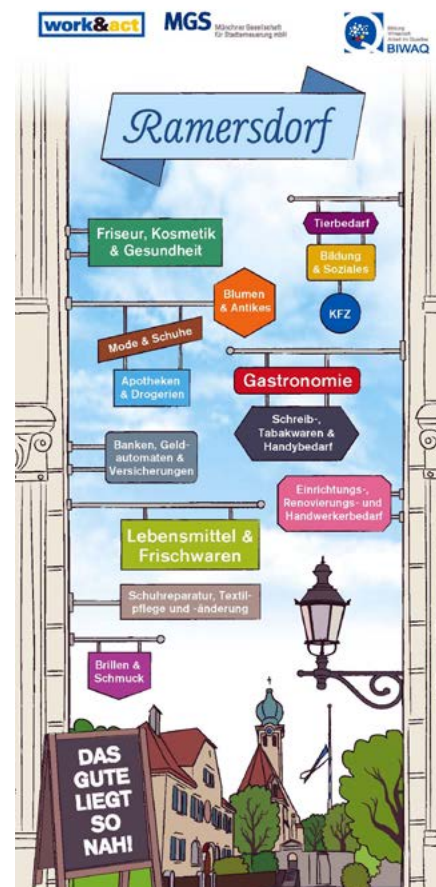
work&act

MGS Münchner Gesellschaft für Stadterneuerung mbH

Bildung Wirtschaft Arbeit im Quartier BIWAQ

Ramersdorf

Friseur, Kosmetik & Gesundheit

Tierbedarf

Bildung & Soziales

Blumen & Antikes

KFZ

Mode & Schuhe

Apotheken & Drogerien

Gastronomie

Schreib-, Tabakwaren & Handybedarf

Banken, Geldautomaten & Versicherungen

Einrichtungs-, Renovierungs- und Handwerkerbedarf

Lebensmittel & Frischwaren

Schuhreparatur, Textilpflege und -änderung

Brillen & Schmuck

DAS GUTE LIEGT SO NAH!